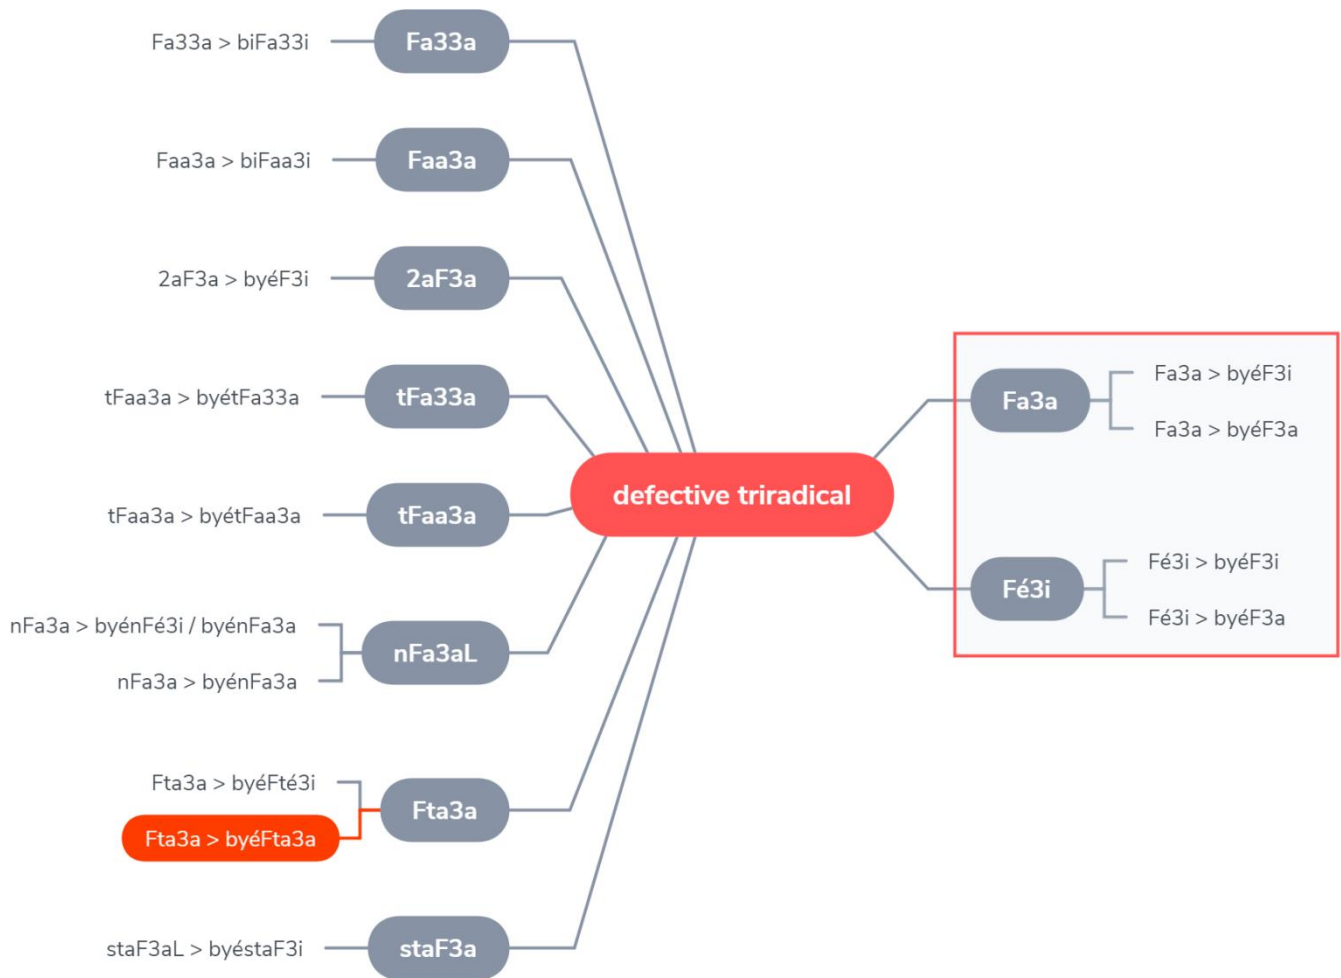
Fa33a > biFa33i
Fa33a

Faa3a > biFaa3i
Faa3a

2aF3a > byéF3i
2aF3a

tFaa3a > byétFa33a
tFa33a

tFaa3a > byétFaa3a
tFaa3a

nFa3a > byénFé3i / byénFa3a
nFa3a > byénFa3a
nFa3aL

Fta3a > byéFté3i
Fta3a > byéFta3a
Fta3a

staF3aL > byéstaF3i
staF3a

defective triradical

Fa3a
Fa3a > byéF3i
Fa3a > byéF3a

Fé3i
Fé3i > byéF3i
Fé3i > byéF3a